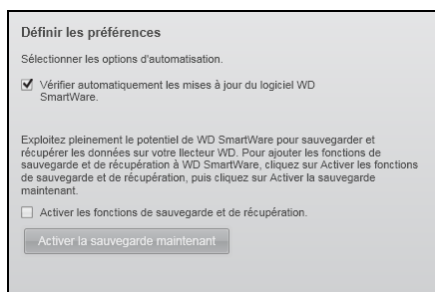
Définir les préférences

Sélectionner les options d'automatisation.

☑ Vérifier automatiquement les mises à jour du logiciel WD SmartWare.

Exploitez pleinement le potentiel de WD SmartWare pour sauvegarder et récupérer les données sur votre llecteur WD. Pour ajouter les fonctions de sauvegarde et de récupération à WD SmartWare, cliquez sur Activer les fonctions de sauvegarde et de récupération, puis cliquez sur Activer la sauvegarde maintenant.

☐ Activer les fonctions de sauvegarde et de récupération.

Activer la sauvegarde maintenant